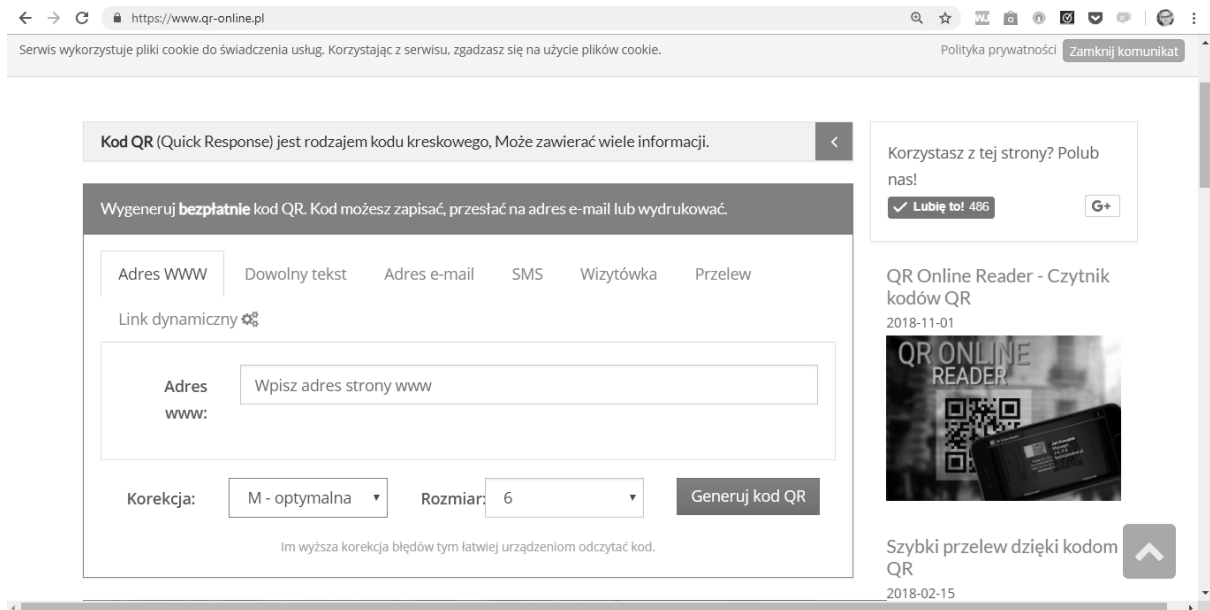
https://www.qr-online.pl

Serwis wykorzystuje pliki cookie do świadczenia usług. Korzystając z serwisu, zgadzasz się na użycie plików cookie.

Polityka prywatności Zamknij komunikat

**Kod QR** (Quick Response) jest rodzajem kodu kreskowego, Może zawierać wiele informacji.

Wygeneruj **bezpłatnie** kod QR. Kod możesz zapisać, przesłać na adres e-mail lub wydrukować.

Adres WWW Dowolny tekst Adres e-mail SMS Wizytówka Przelew

Link dynamiczny

Adres www:

Wpisz adres strony www

Korekcja: M - optymalna

Rozmiar: 6

Generuj kod QR

Im wyższa korekcja błędów tym łatwiej urządzeniom odczytać kod.

Korzystasz z tej strony? Polub nas!

Lubię to! 486

G+

QR Online Reader - Czytnik kodów QR

2018-11-01

QR ONLINE READER

Szybki przelew dzięki kodom QR

2018-02-15